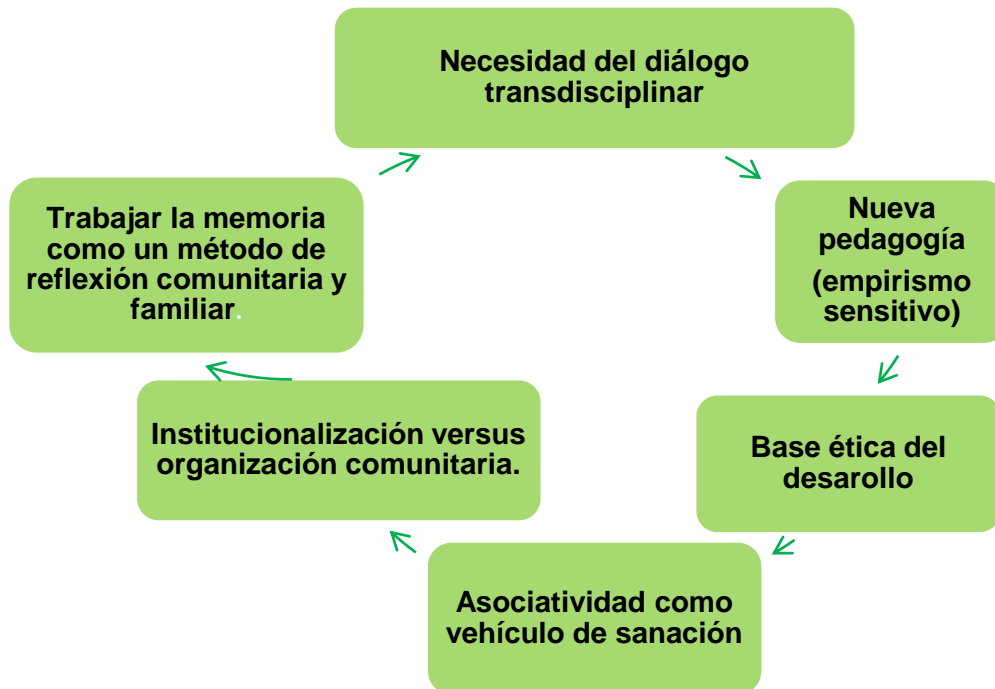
Necesidad del diálogo transdisciplinar

Nueva pedagogía

(empirismo sensitivo)

Base ética del desarollo

Asociatividad como vehículo de sanación

Institucionalización versus organización comunitaria.

Trabajar la memoria como un método de reflexión comunitaria y familiar.